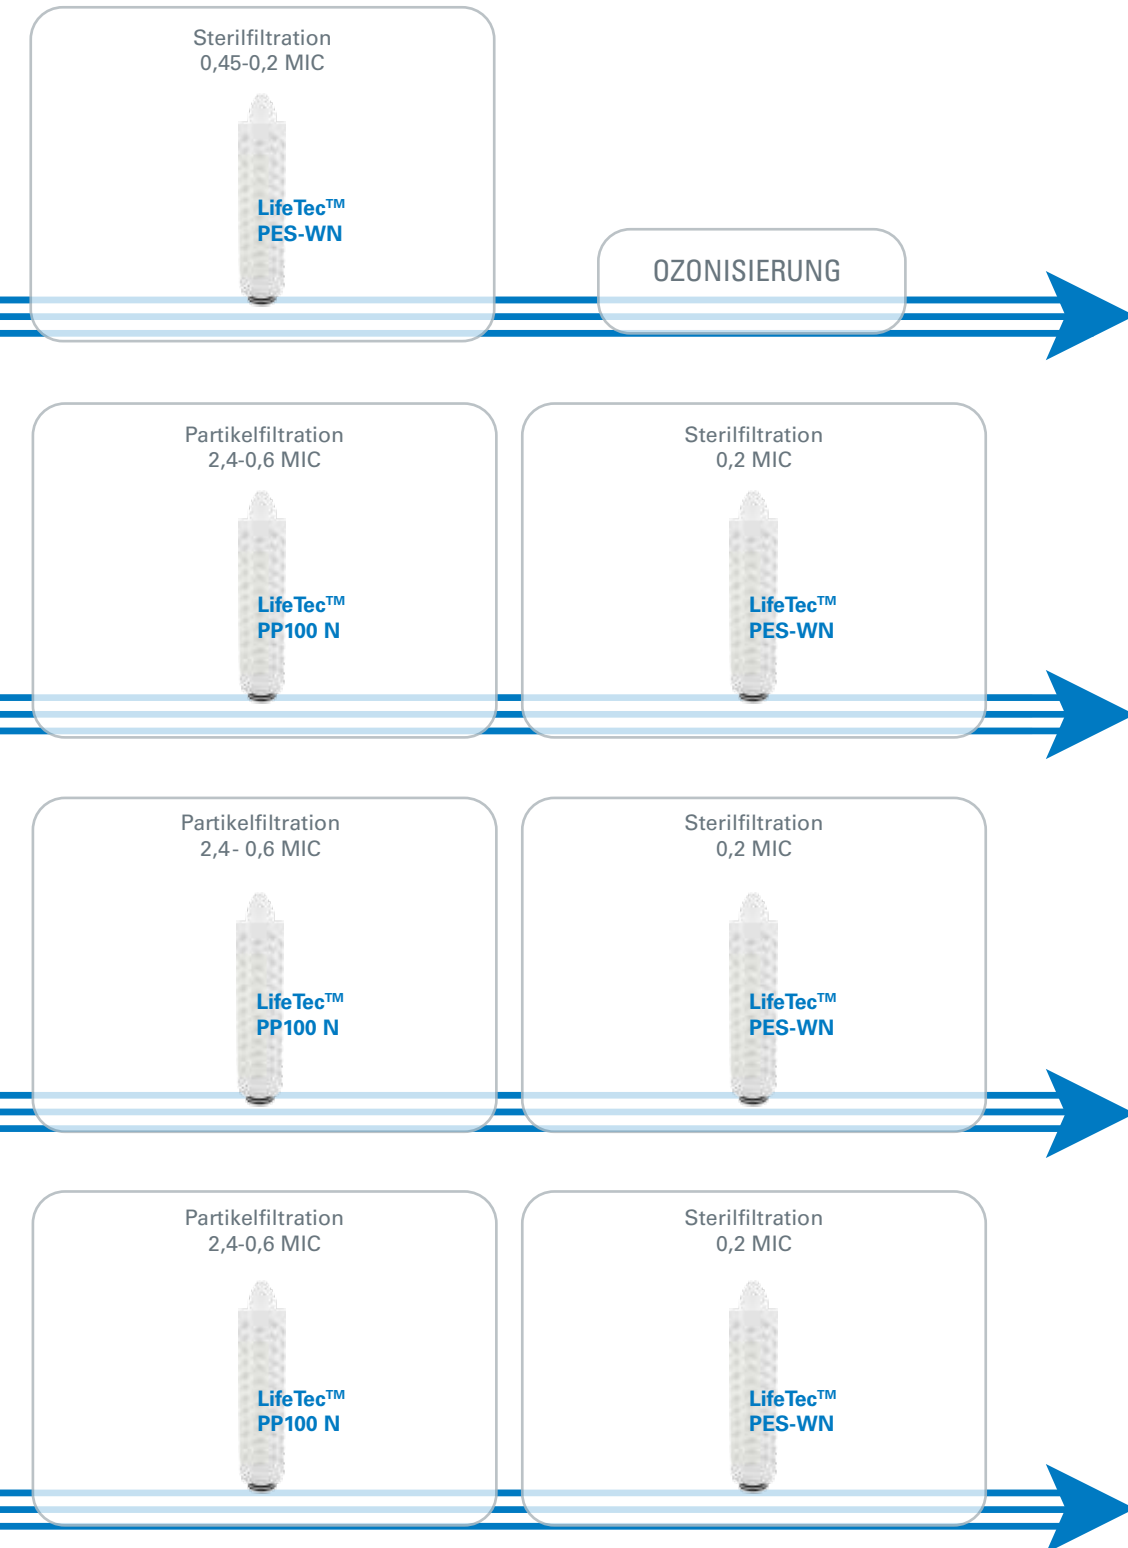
Sterilfiltration
0,45-0,2 MIC

LifeTec™
PES-WN

OZONISIERUNG

Partikelfiltration
2,4-0,6 MIC

LifeTec™
PP100 N

Sterilfiltration
0,2 MIC

LifeTec™
PES-WN

Partikelfiltration
2,4- 0,6 MIC

LifeTec™
PP100 N

Sterilfiltration
0,2 MIC

LifeTec™
PES-WN

Partikelfiltration
2,4-0,6 MIC

LifeTec™
PP100 N

Sterilfiltration
0,2 MIC

LifeTec™
PES-WN